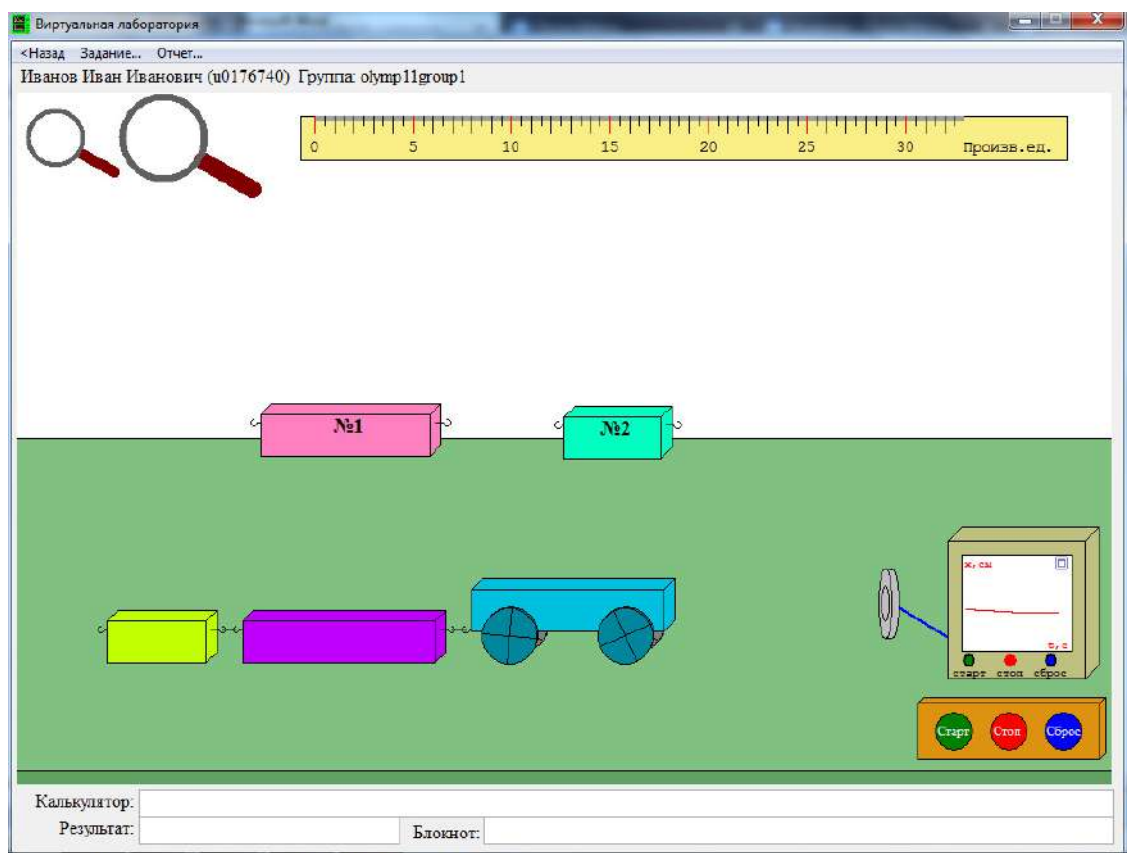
Виртуальная лаборатория

<Назад Задание... Отчет...

Иванов Иван Иванович (u0176740) Группа: olymp11group1

0 5 10 15 20 25 30 Произв.ед.

№1

№2

x, cm

t, c

старт стоп сброс

Старт Стоп Сброс

Калькулятор:

Результат:

Блокнот: